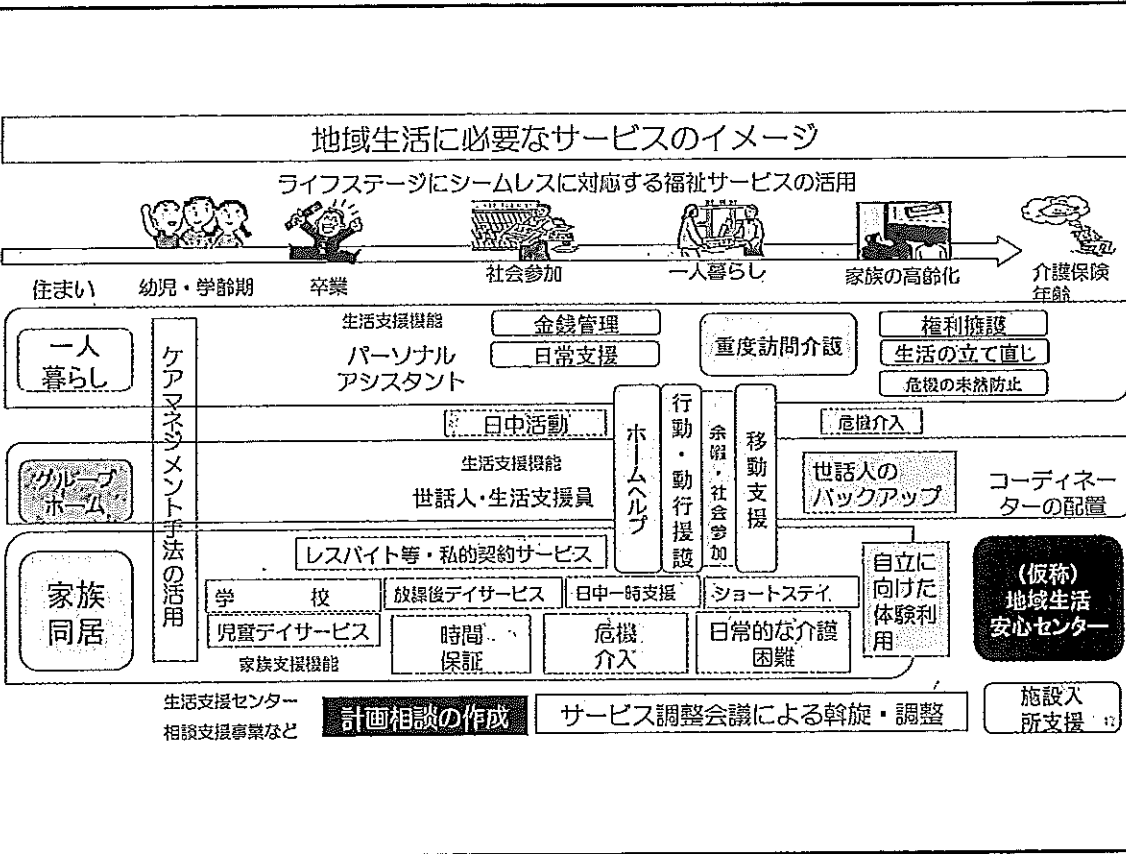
地域生活に必要なサービスのイメージ

ライフステージにシームレスに対応する福祉サービスの活用

住まい　幼児・学齢期　卒業　社会参加　一人暮らし　家族の高齢化　介護保険年齢

一人暮らし

ケアマネジメント手法の活用

生活支援機能
パーソナルアシスタント

金銭管理
日常支援

重度訪問介護

権利擁護
生活の立て直し
危機の未然防止

日中活動

ホームヘルプ

行動・動行援護

余暇・社会参加

移動支援

危機介入

グループホーム

生活支援機能
世話人・生活支援員

世話人のバックアップ

コーディネーターの配置

家族同居

レスパイト等・私的契約サービス

学校
放課後デイサービス
日中一時支援
ショートステイ

児童デイサービス
時間保証
危機介入
日常的な介護困難

家族支援機能

自立に向けた体験利用

(仮称)
地域生活
安心センター

生活支援センター
相談支援事業など

計画相談の作成

サービス調整会議による斡旋・調整

施設入所支援